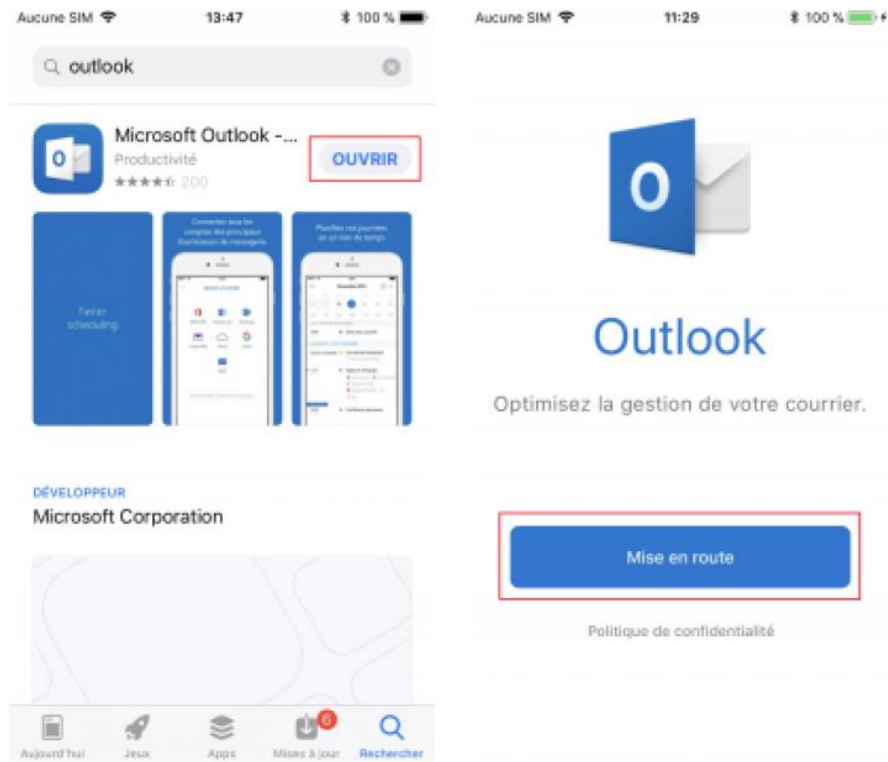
Aucune SIM 13:47 100 %

outlook

Microsoft Outlook -...
Productivité
★★★★☆ 200

OUVRIR

Faster scheduling

Connectez tous les comptes des principaux fournisseurs de messagerie

Planifiez vos journées en un rien de temps

DÉVELOPPEUR
Microsoft Corporation

Aujourd'hui Jeux Apps 6 Mises à jour Rechercher

Aucune SIM 11:29 100 %

Outlook

Optimisez la gestion de votre courrier.

Mise en route

Politique de confidentialité